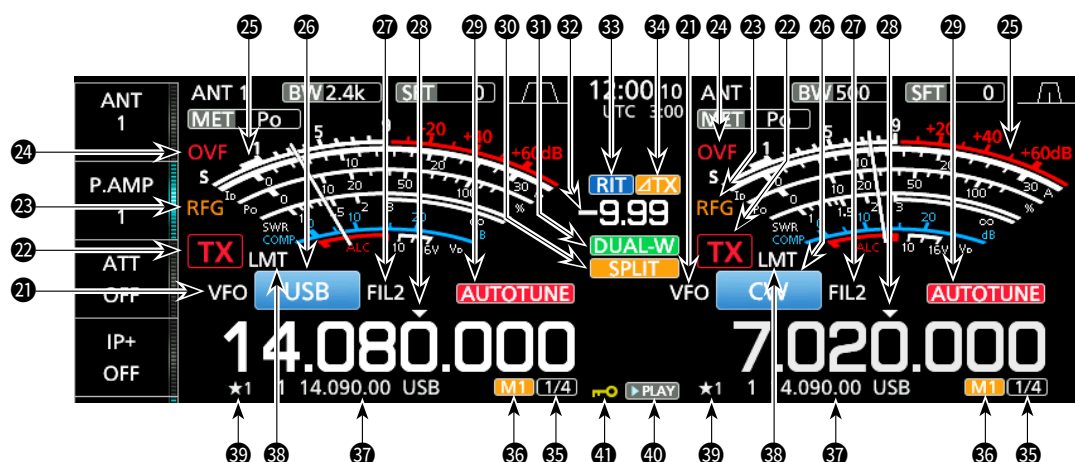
25 26 27 28 29 30 31 32 33 34 21 24 23 22 26 27 28 29 25

ANT 1
P.AMP 1
ATT OFF
IP+ OFF

24 23 22 21

ANT 1 BW 2.4k SFT 0
MET Po
OVF
S
RFG
TX
LMT
VFO USB FIL2 AUTOTUNE
SWR COMP ALC
5 1 9 +20 +40 +60dB
10 20 50 30 %
$I_D$ Po 10 1 1.5 2 3 ∞ 16V $V_D$ dB

12:00 10
UTC 3:00
RIT ⊿TX
−9.99
DUAL-W
SPLIT

14.080.000
★1 1 14.090.00 USB M1 1/4

ANT 1 BW 500 SFT 0
MET Po
OVF
S
RFG
TX
LMT
VFO CW FIL2 AUTOTUNE

7.020.000
▶PLAY ★1 1 4.090.00 USB M1 1/4

39 38 37 36 35 41 40 39 38 37 36 35